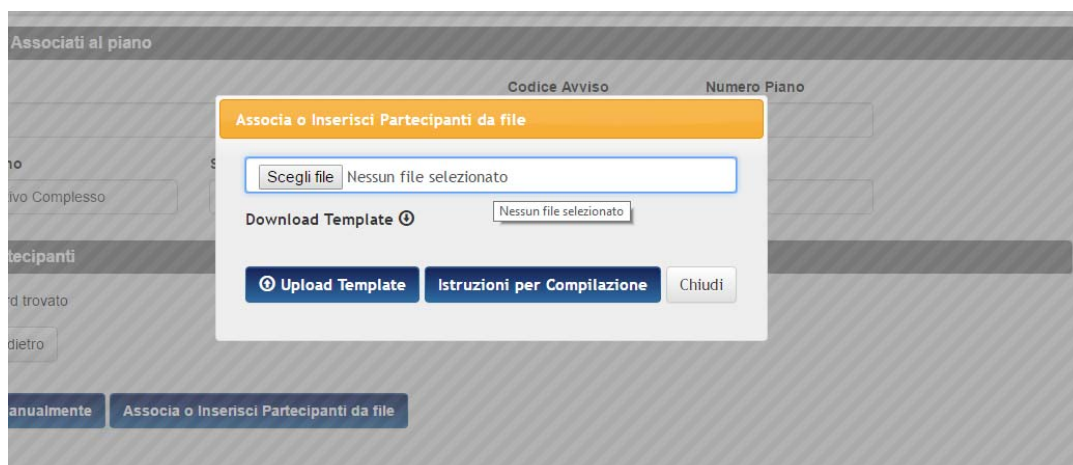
Associati al piano

Codice Avviso

Numero Piano

no

ivo Complesso

tecipanti

rd trovato

dietro

anualmente

Associa o Inserisci Partecipanti da file

Associa o Inserisci Partecipanti da file

Scegli file Nessun file selezionato

Nessun file selezionato

Download Template

Upload Template

Istruzioni per Compilazione

Chiudi